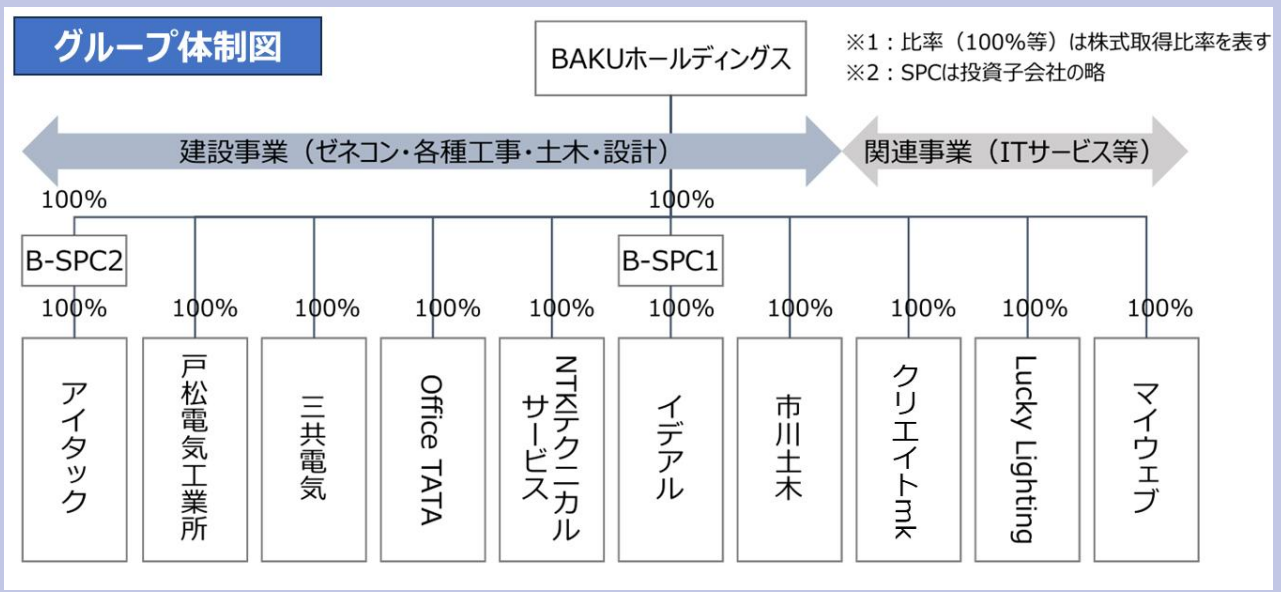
グループ体制図

BAKUホールディングス

※1：比率（100%等）は株式取得比率を表す
※2：SPCは投資子会社の略

建設事業（ゼネコン・各種工事・土木・設計）

関連事業（ITサービス等）

100%

100%

B-SPC2

B-SPC1

100%

100%

100%

100%

100%

100%

100%

100%

100%

100%

アイタック

戸松電気工業所

三共電気

Office TATA

NTKテクニカルサービス

イデアル

市川土木

クリエイトmk

Lucky Lighting

マイウェブ